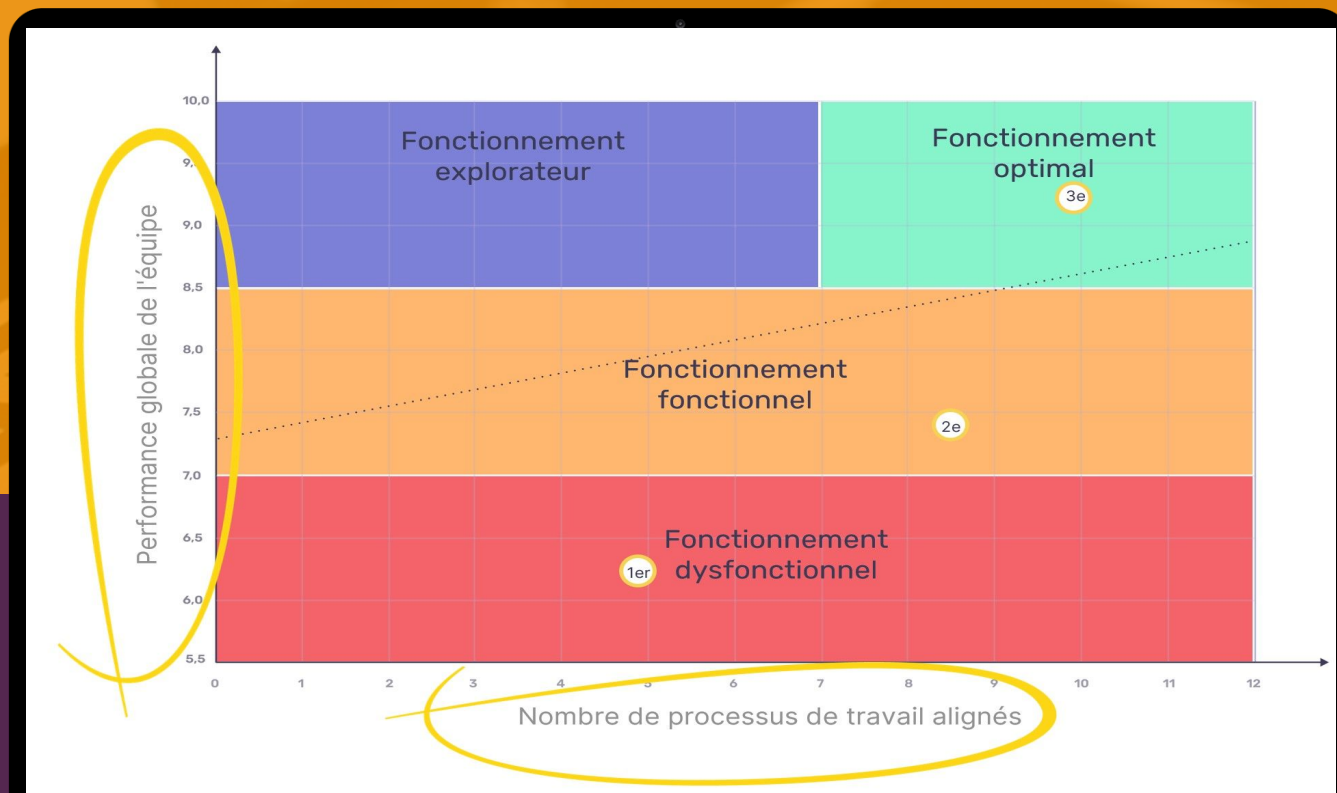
10,0
9,
9,0
8,5
8,0
7,5
7,0
6,5
6,0
5,5

Performance globale de l'équipe

Fonctionnement explorateur

Fonctionnement optimal

3e

Fonctionnement fonctionnel

2e

Fonctionnement dysfonctionnel

1er

0 1 2 3 4 5 6 7 8 9 10 11 12

Nombre de processus de travail alignés